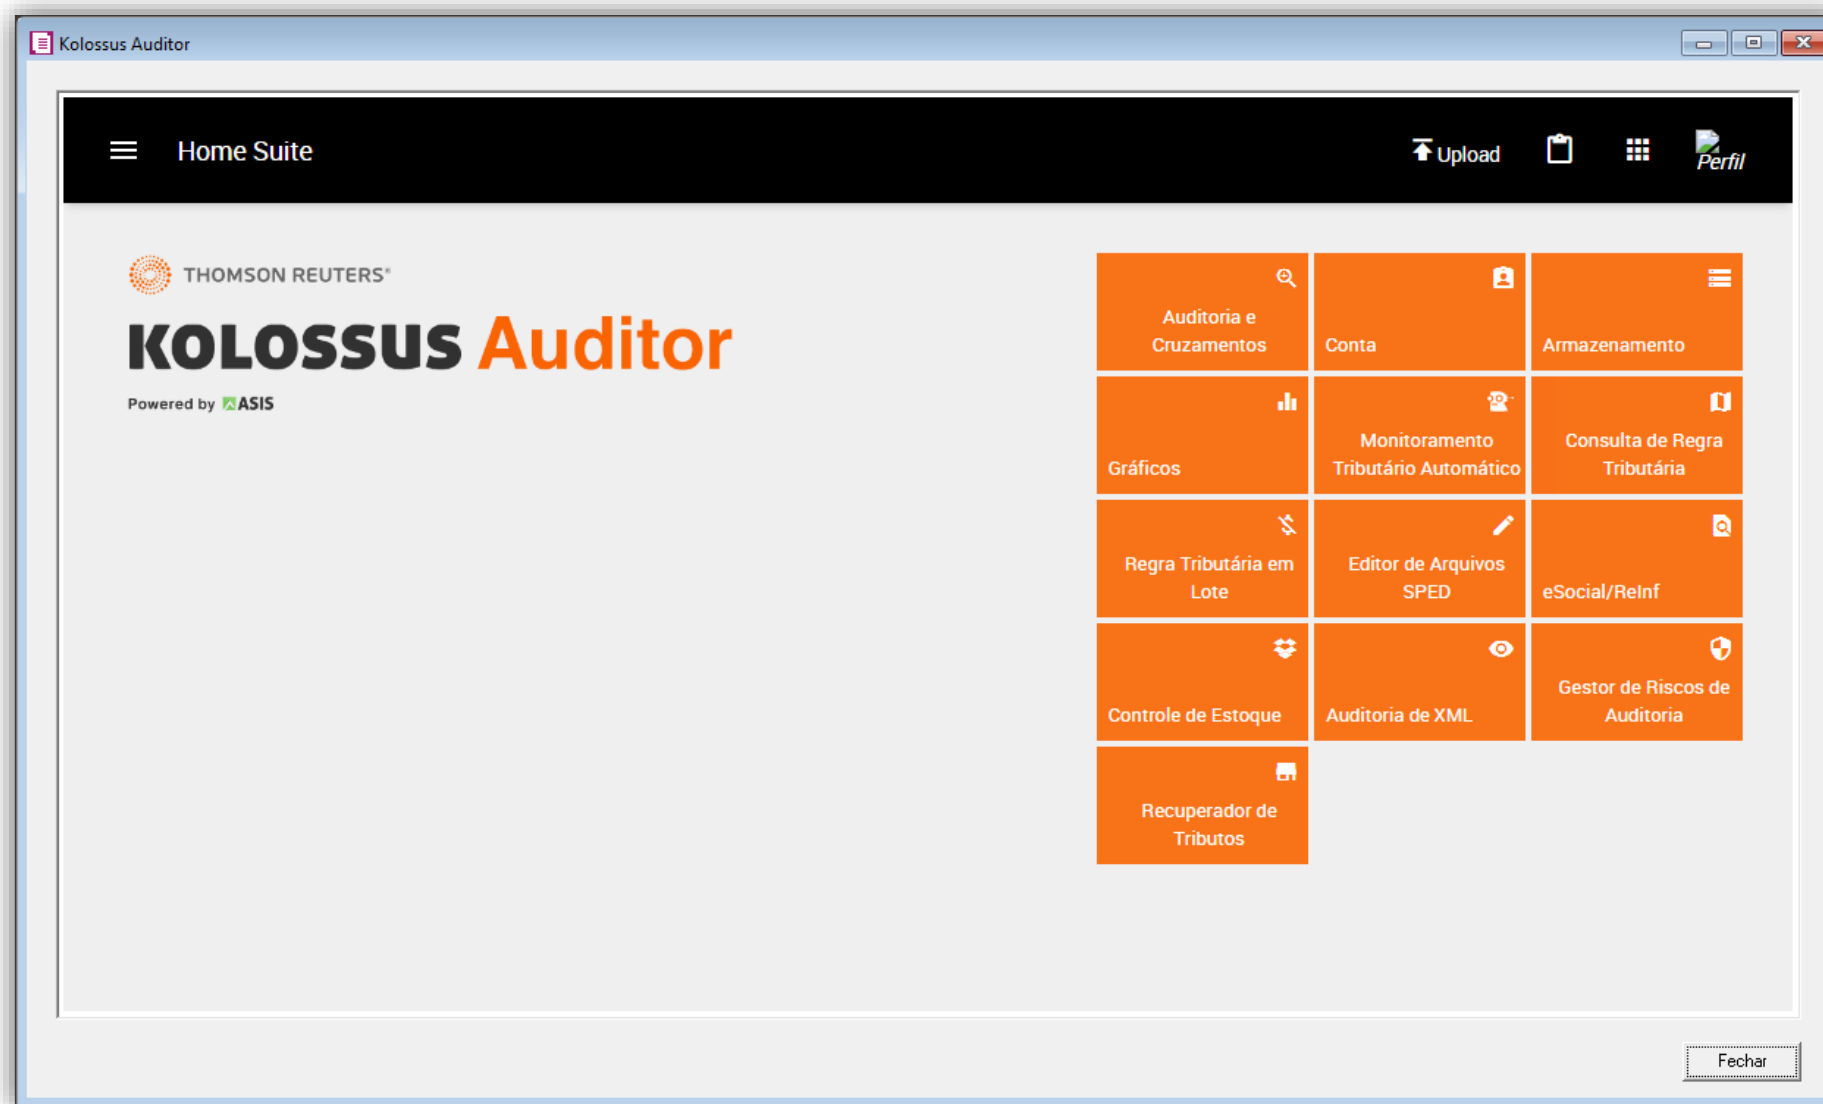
Kolossus Auditor

Home Suite

Upload

Perfil

THOMSON REUTERS®

KOLOSSUS Auditor

Powered by ASIS

Auditoria e Cruzamentos

Conta

Armazenamento

Gráficos

Monitoramento Tributário Automático

Consulta de Regra Tributária

Regra Tributária em Lote

Editor de Arquivos SPED

eSocial/ReInf

Controle de Estoque

Auditoria de XML

Gestor de Riscos de Auditoria

Recuperador de Tributos

Fechar